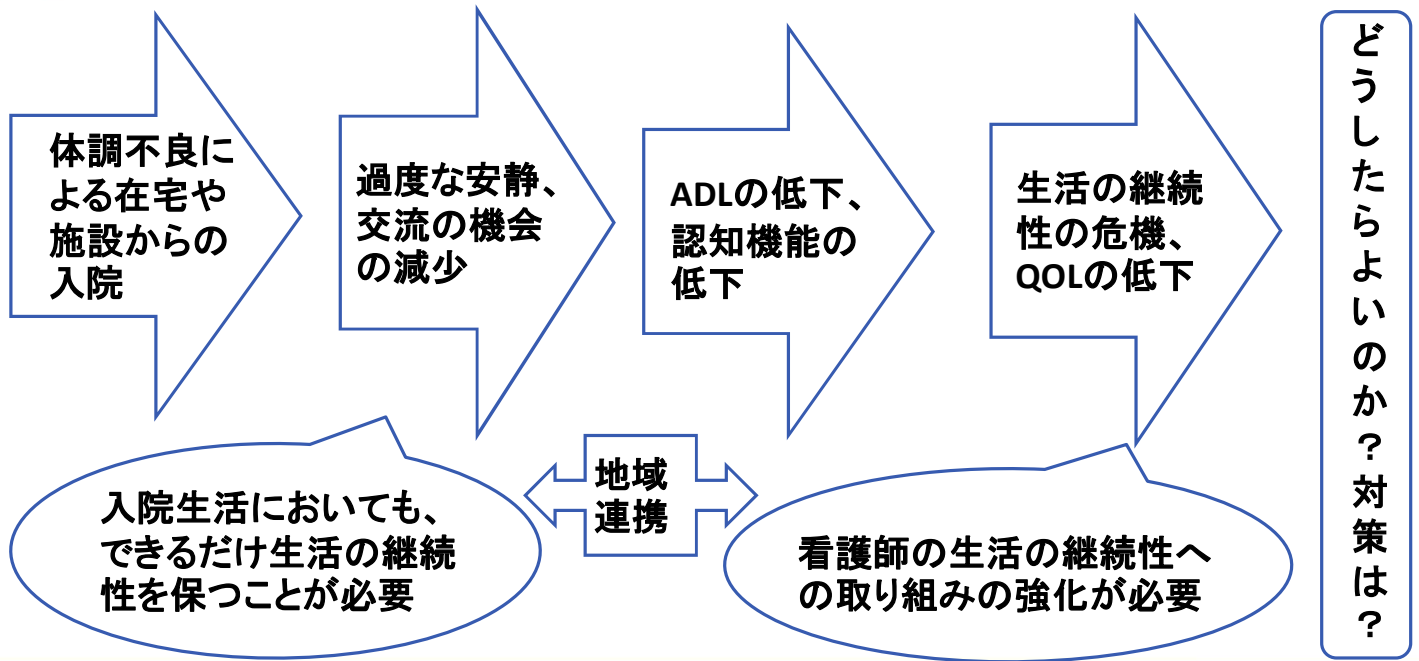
体調不良による在宅や施設からの入院

過度な安静、交流の機会の減少

ADLの低下、認知機能の低下

生活の継続性の危機、QOLの低下

どうしたらよいのか？対策は？

入院生活においても、できるだけ生活の継続性を保つことが必要

地域連携

看護師の生活の継続性への取り組みの強化が必要